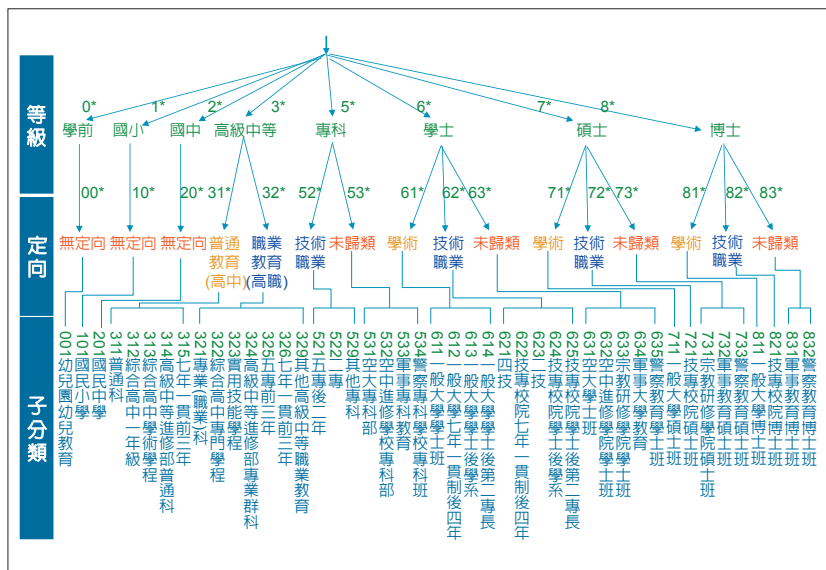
等級

0* 學前
1* 國小
2* 國中
3* 高級中等
5* 專科
6* 學士
7* 碩士
8* 博士

00* 10* 20* 31* 32* 52* 53* 61* 62* 63* 71* 72* 73* 81* 82* 83*

定向

無定向 無定向 無定向 普通教育(高中) 職業教育(高職) 技術職業 未歸類 學術 技術職業 未歸類 學術 技術職業 未歸類 學術 技術職業 未歸類

子分類

001幼兒園幼兒教育
101國民小學
201國民中學
311普通科
312綜合高中一年級
313綜合高中學術學程
314高級中等進修部普通科
315七年一貫制前三年
321專業(職業)科
322綜合高中專門學程
323實用技能學程
324高級中等進修部專業群科
325五專前三年
326七年一貫制前三年
329其他高級中等職業教育
521五專後二年
522二專
529其他專科
531空大專科部
532中進修學校專科部
533軍事專科教育
534警察專科學校專科班
611一般大學學士班
612一般大學七年一貫制後四年
613一般大學學士後學系
614一般大學學士後第二專長
621四技
622技專校院七年一貫制後四年
623二技
624技專校院學士後學系
625技專校院學士後第二專長
631空大學士班
632空中進修學院學士班
633宗教研修學院學士班
634軍事大學學士班
635警察教育學士班
711一般大學碩士班
721技專校院碩士班
731宗教研修學院碩士班
732軍事教育碩士班
733警察教育碩士班
811一般大學博士班
821技專校院博士班
831軍事教育博士班
832警察教育博士班